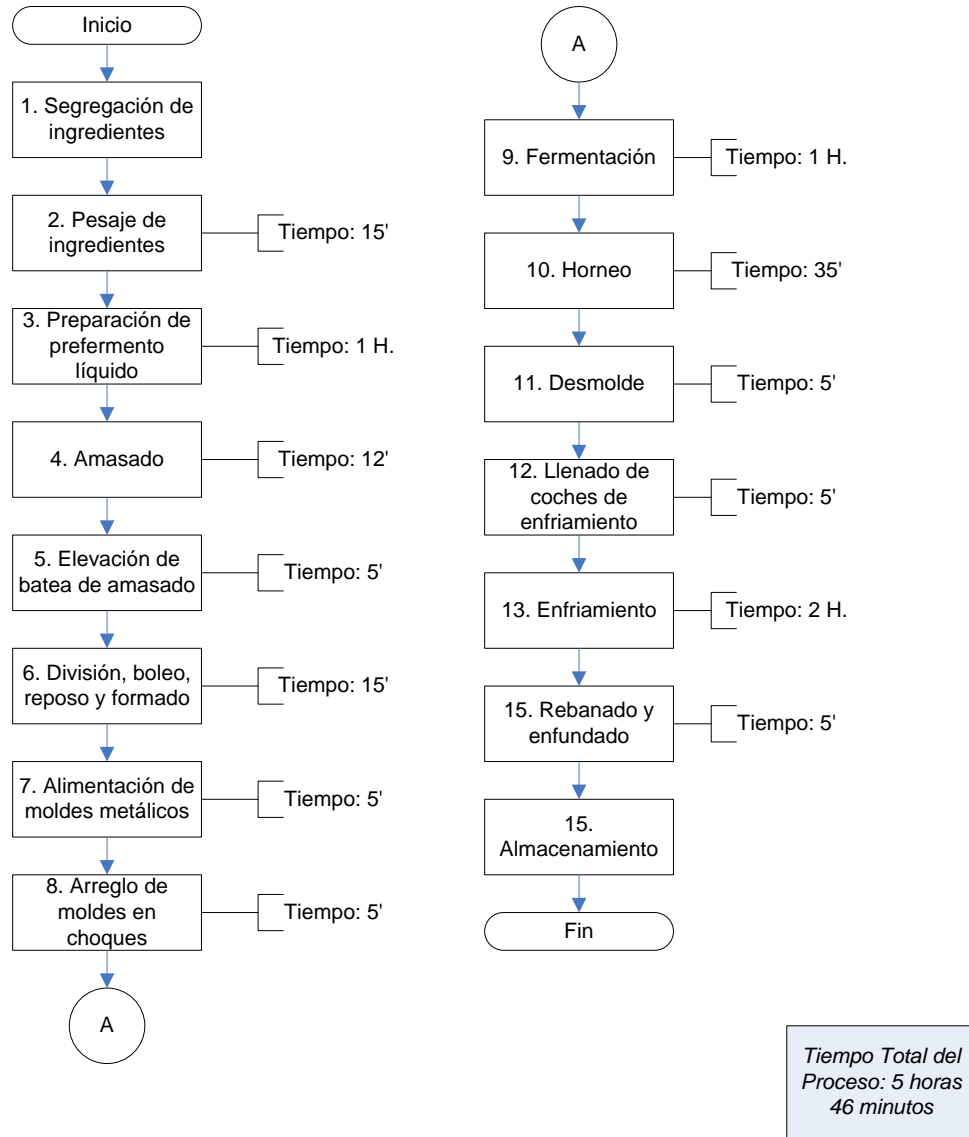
Inicio

1. Segregación de ingredientes

2. Pesaje de ingredientes

Tiempo: 15'

3. Preparación de prefermento líquido

Tiempo: 1 H.

4. Amasado

Tiempo: 12'

5. Elevación de batea de amasado

Tiempo: 5'

6. División, boleo, reposo y formado

Tiempo: 15'

7. Alimentación de moldes metálicos

Tiempo: 5'

8. Arreglo de moldes en choques

Tiempo: 5'

A

A

9. Fermentación

Tiempo: 1 H.

10. Horneo

Tiempo: 35'

11. Desmolde

Tiempo: 5'

12. Llenado de coches de enfriamiento

Tiempo: 5'

13. Enfriamiento

Tiempo: 2 H.

15. Rebanado y enfundado

Tiempo: 5'

15. Almacenamiento

Fin

Tiempo Total del Proceso: 5 horas 46 minutos